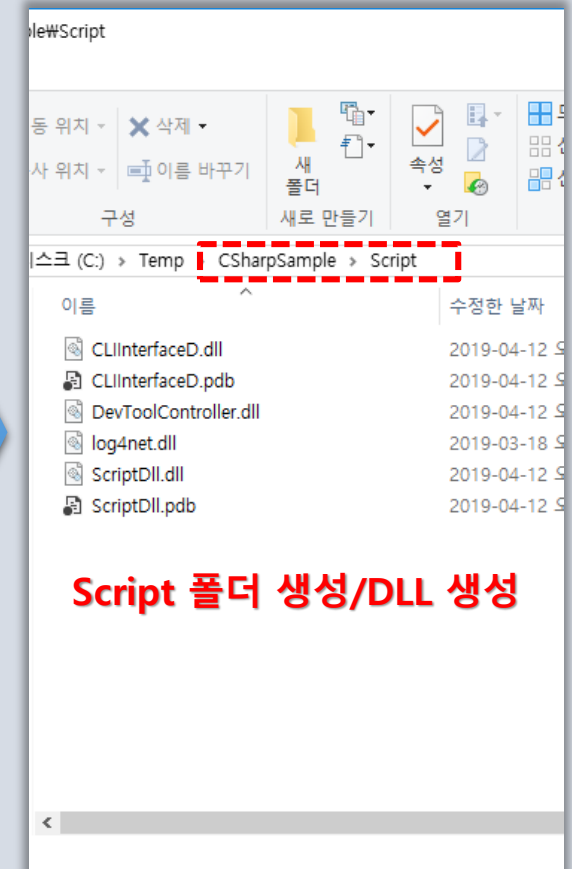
ple₩Script

동 위치 ▾
사 위치 ▾
삭제 ▾
이름 바꾸기
구성
새 폴더
새로 만들기
속성
열기

디스크 (C:) › Temp › CSharpSample › Script

이름
수정한 날짜

| | |
|---|---|
| CLIInterfaceD.dll | 2019-04-12 오 |
| CLIInterfaceD.pdb | 2019-04-12 오 |
| DevToolController.dll | 2019-04-12 오 |
| log4net.dll | 2019-03-18 오 |
| ScriptDll.dll | 2019-04-12 오 |
| ScriptDll.pdb | 2019-04-12 오 |

Script 폴더 생성/DLL 생성